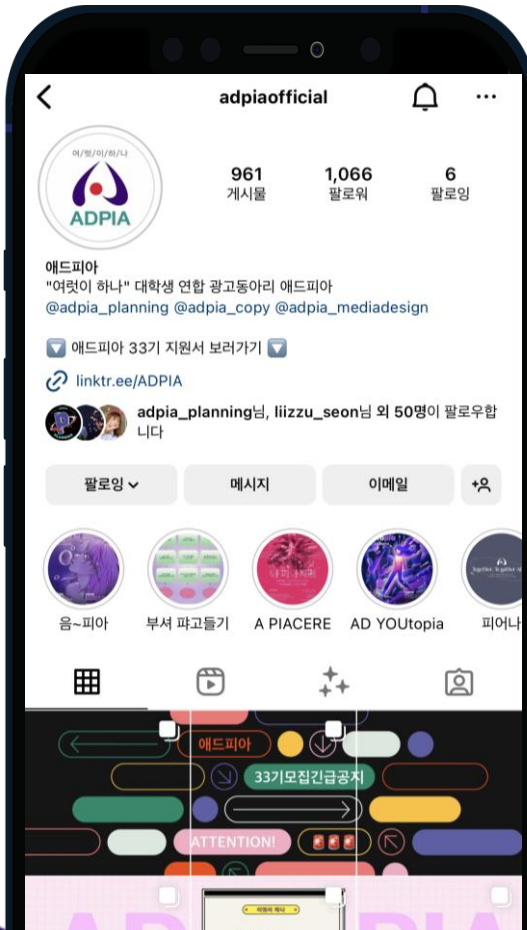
adpiaofficial

여럿이하나
ADPIA

961
게시물

1,066
팔로워

6
팔로잉

애드피아
"여럿이 하나" 대학생 연합 광고동아리 애드피아
@adpia_planning @adpia_copy @adpia_mediadesign

🔽 애드피아 33기 지원서 보러가기 🔽

linktr.ee/ADPIA

adpia_planning님, liizzu_seon님 외 50명이 팔로우합니다

팔로잉
메시지
이메일

음~피아
부셔 파고들기
A PIACERE
AD YOUtopia
피어나

애드피아
33기모집긴급공지
ATTENTION!